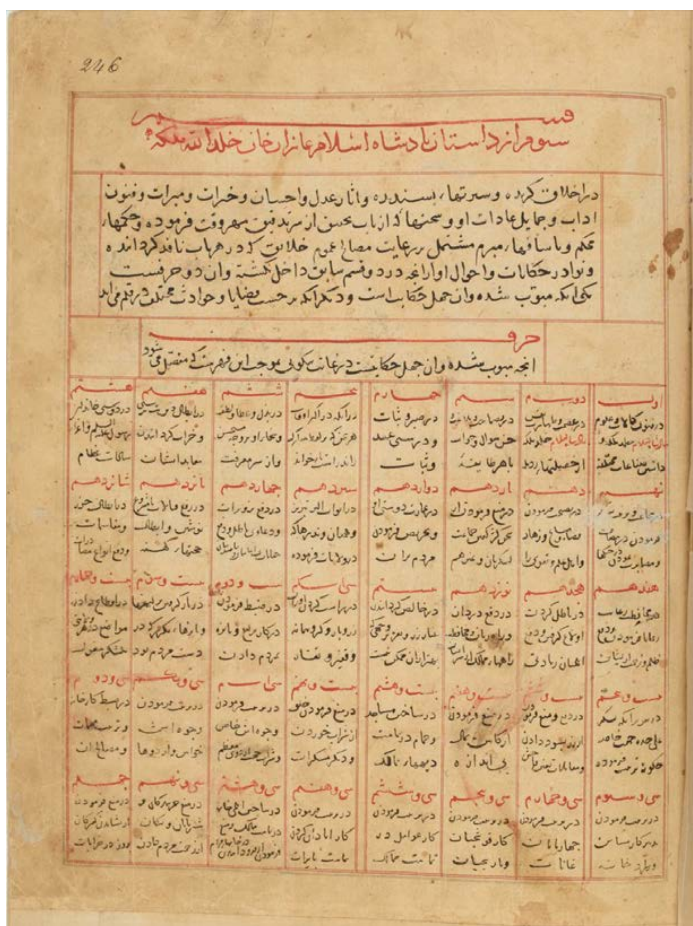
246

سیوم از داستان پادشاه اسلام غازان خان خلد الله ملکه

در اخلاق گرده و سیرتهاء پسندیده و آثار عدل و احسان و خیرات و مبرات و فنون آداب و جمایل عادات او و سخنها که از ارباب سخن از سر زبان او معروف فرموده و چهار قسم و اساسها مبرم مشتمل بر شکایات مصالح عیم خلایق که در هر باب نافذ کرده و نوادر حکایات و احوال او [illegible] دو قسم سابق داخل گشته و آن دو حرف کلی که مبوب شده و آن جمل حکایات و ذکر آنکه بر حسب قضایا و حوادث متفرق در هم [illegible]

حرف
انچه مبوب شده و آن جمل حکایت در شکایات کلی و جایی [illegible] متفرق نشود

| اول | دویم | سیم | چهارم | پنجم | ششم | هفتم | هشتم |
|---|---|---|---|---|---|---|---|
| در موقف کار او مدوم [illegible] | در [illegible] | در مساعی او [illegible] | در صبر و ثبات و در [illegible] | در آنکه در آخر او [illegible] | در دفع و اعانه و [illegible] | در اخلاق و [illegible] | در دوقی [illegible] |
| نهم | دهم | یازدهم | دوازدهم | سیزدهم | چهاردهم | پانزدهم | شانزدهم |
| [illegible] | در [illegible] | در دفع و فرمودن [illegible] | در مکان و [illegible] | در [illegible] | در دفع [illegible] | در دفع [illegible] | در اطلاق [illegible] |
| هفدهم | هجدهم | نوزدهم | بیستم | بیست و یکم | بیست و دوم | بیست و سیوم | بیست و چهارم |
| در اطلاق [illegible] | در دفع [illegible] | در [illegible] | در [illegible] | در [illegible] | در ضبط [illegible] | در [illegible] | در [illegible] |
| بیست و پنجم | بیست و ششم | بیست و هفتم | بیست و هشتم | بیست و نهم | سی | سی و یکم | سی و دوم |
| در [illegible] | در دفع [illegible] | در ساختن مساجد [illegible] | در دفع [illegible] | در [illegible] | در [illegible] | در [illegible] | در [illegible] |
| سی و سیوم | سی و چهارم | سی و پنجم | سی و ششم | سی و هفتم | سی و هشتم | سی و نهم | چهلم |
| در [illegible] | در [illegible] | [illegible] | در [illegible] | در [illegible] | در ساختن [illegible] | در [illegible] | در دفع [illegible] |